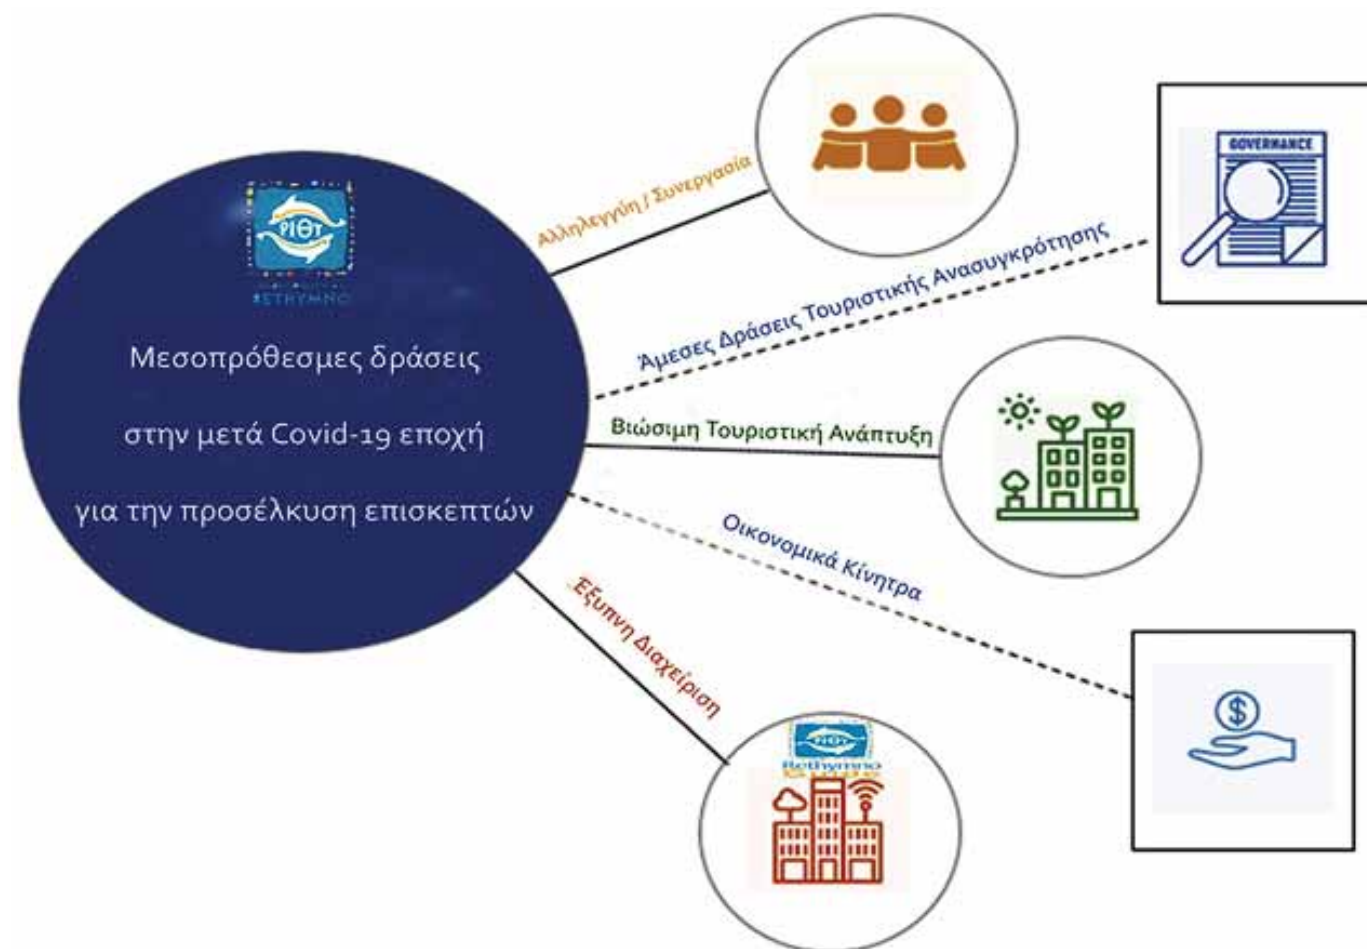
ΡΙΘΤ
RETHYMNO

Μεσοπρόθεσμες δράσεις

στην μετά Covid-19 εποχή

για την προσέλκυση επισκεπτών

Αλληλεγγύη / Συνεργασία

GOVERNANCE

Άμεσες Δράσεις Τουριστικής Ανασυγκρότησης

Βιώσιμη Τουριστική Ανάπτυξη

Οικονομικά Κίνητρα

Έξυπνη Διαχείριση

ΡΙΘΤ
Rethymno
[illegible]